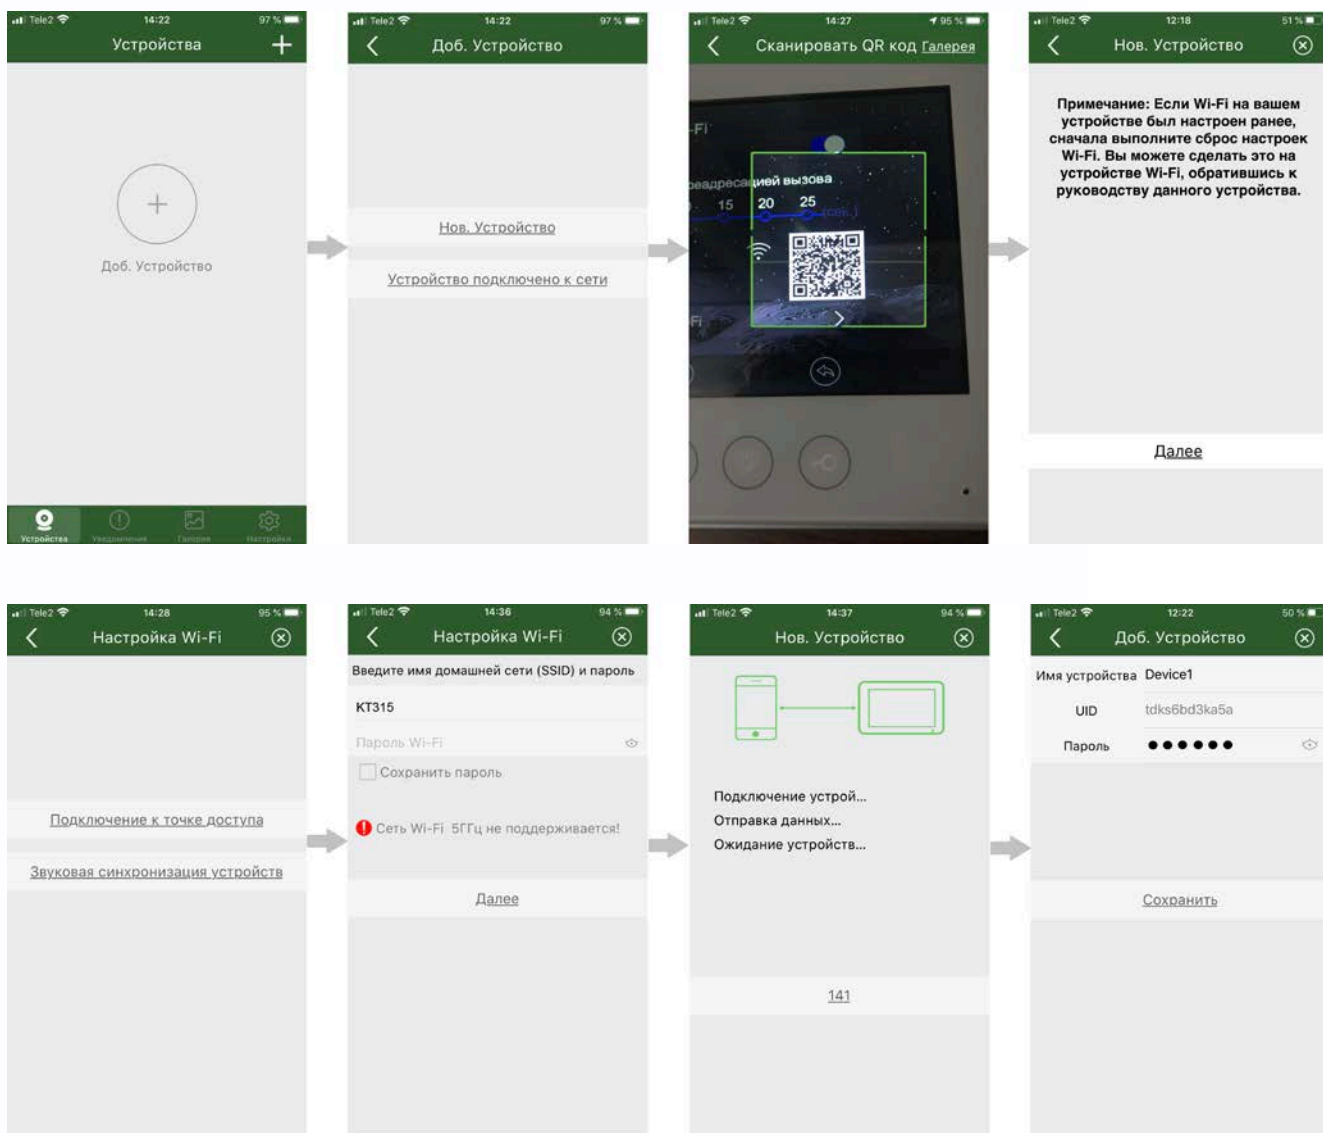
Tele2 14:22 97 %
Устройства +

Доб. Устройство

Устройства Уведомления Галерея Настройки

Tele2 14:22 97 %
Доб. Устройство

Нов. Устройство

Устройство подключено к сети

Tele2 14:27 95 %
Сканировать QR код Галерея

-Fi
переадресацией вызова
15 20 25
(сек.)
Fi

Tele2 12:18 51 %
Нов. Устройство

Примечание: Если Wi-Fi на вашем устройстве был настроен ранее, сначала выполните сброс настроек Wi-Fi. Вы можете сделать это на устройстве Wi-Fi, обратившись к руководству данного устройства.

Далее

Tele2 14:28 95 %
Настройка Wi-Fi

Подключение к точке доступа

Звуковая синхронизация устройств

Tele2 14:36 94 %
Настройка Wi-Fi

Введите имя домашней сети (SSID) и пароль

KT315

Пароль Wi-Fi

Сохранить пароль

Сеть Wi-Fi 5ГГц не поддерживается!

Далее

Tele2 14:37 94 %
Нов. Устройство

Подключение устрой...
Отправка данных...
Ожидание устройств...

141

Tele2 12:22 50 %
Доб. Устройство

Имя устройства Device1
UID tdks6bd3ka5a
Пароль ●●●●●●

Сохранить